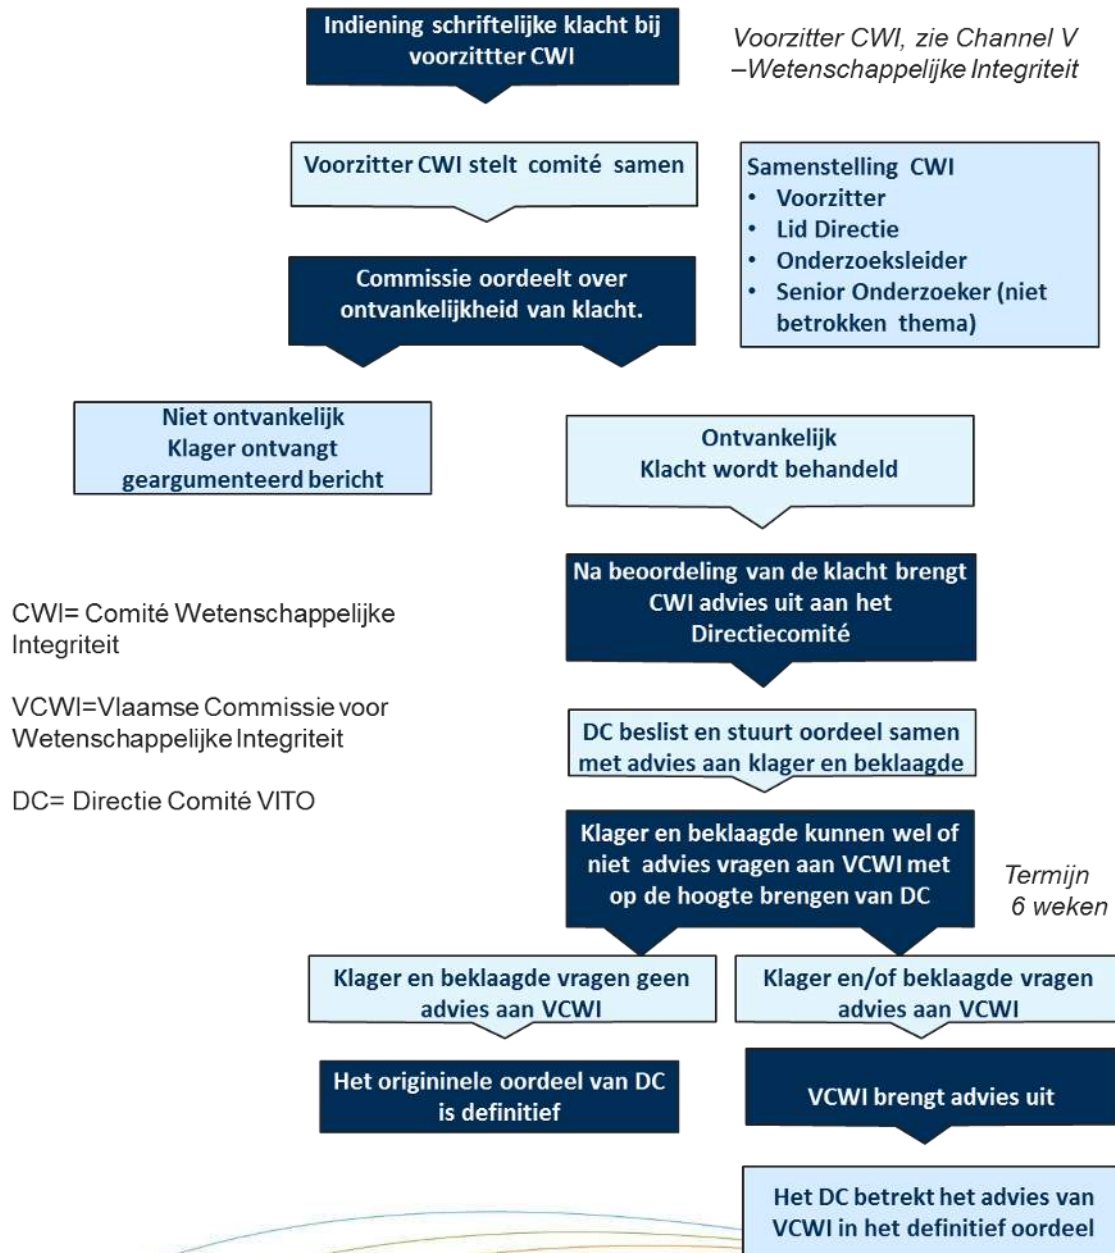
Indiening schriftelijke klacht bij voorzittter CWI

Voorzitter CWI, zie Channel V –Wetenschappelijke Integriteit

Voorzitter CWI stelt comité samen

Samenstelling CWI
- Voorzitter
- Lid Directie
- Onderzoeksleider
- Senior Onderzoeker (niet betrokken thema)

Commissie oordeelt over ontvankelijkheid van klacht.

Niet ontvankelijk
Klager ontvangt geargumenteerd bericht

Ontvankelijk
Klacht wordt behandeld

Na beoordeling van de klacht brengt CWI advies uit aan het Directiecomité

CWI= Comité Wetenschappelijke Integriteit

VCWI=Vlaamse Commissie voor Wetenschappelijke Integriteit

DC= Directie Comité VITO

DC beslist en stuurt oordeel samen met advies aan klager en beklaagde

Klager en beklaagde kunnen wel of niet advies vragen aan VCWI met op de hoogte brengen van DC

Termijn 6 weken

Klager en beklaagde vragen geen advies aan VCWI

Klager en/of beklaagde vragen advies aan VCWI

Het origininele oordeel van DC is definitief

VCWI brengt advies uit

Het DC betrekt het advies van VCWI in het definitief oordeel